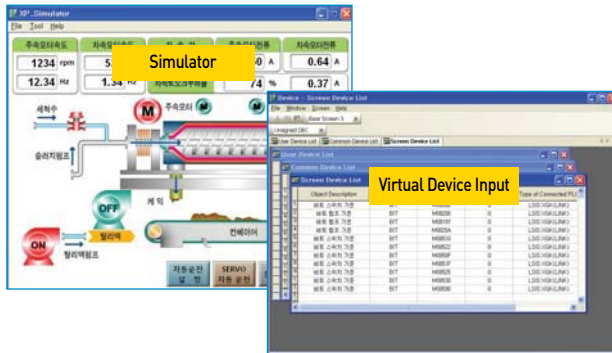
XP_Simulator
File Tool Help
주속모터속도
1234 rpm
12.34 Hz
5
1.34 Hz
0 A
74 %
자속모터전류
0.64 A
0.37 A
Simulator
세척수
M
주속모터
슬러지펌프
OFF
케익
ON
컨베이어
틸러펌프
자동운전 설정
SERVO 자동운전

Device - Screen Device List
File Window Screen Help
Base Screen 0
Assigned DBC
User Device List
Common Device List
Screen Device List
User Device List
Common Device List
Screen Device List
Virtual Device Input
Object Description
Type of Connected PLC

| Object Description | | | | Type of Connected PLC |
|---|---|---|---|---|
| 버튼 스위치 기본 | BIT | M0028 | 0 | LSIS XGK(LINK) |
| 버튼 스위치 기본 | BIT | M0029 | 0 | LSIS XGK(LINK) |
| 버튼 램프 기본 | BIT | M001F | 0 | LSIS XGK(LINK) |
| 버튼 램프 기본 | BIT | M002A | 0 | LSIS XGK(LINK) |
| 버튼 스위치 기본 | BIT | M0020 | 0 | LSIS XGK(LINK) |
| 버튼 스위치 기본 | BIT | M0022 | 0 | LSIS XGK(LINK) |
| 버튼 스위치 기본 | BIT | M002F | 0 | LSIS XGK(LINK) |
| 버튼 스위치 기본 | BIT | M002F | 0 | LSIS XGK(LINK) |
| 버튼 스위치 기본 | BIT | M0031 | 0 | LSIS XGK(LINK) |
| 버튼 스위치 기본 | BIT | M0030 | 0 | LSIS XGK(LINK) |
| 버튼 스위치 기본 | BIT | M0030 | 0 | LSIS XGK(LINK) |